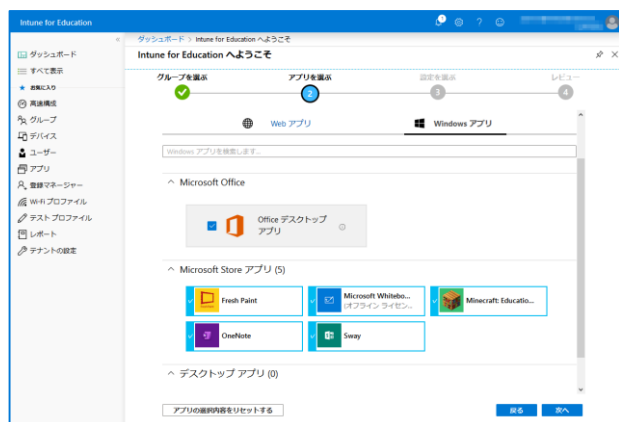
Intune for Education

«

ダッシュボード
すべて表示
★ お気に入り
高速構成
グループ
デバイス
ユーザー
アプリ
登録マネージャー
Wi-Fi プロファイル
テスト プロファイル
レポート
テナントの設定

ダッシュボード > Intune for Education へようこそ

Intune for Education へようこそ

グループを選ぶ
アプリを選ぶ
2
設定を選ぶ
3
レビュー
4

Web アプリ
Windows アプリ

Windows アプリを検索します...

^ Microsoft Office

Office デスクトップ アプリ

^ Microsoft Store アプリ (5)

Fresh Paint
Microsoft Whitebo... (オフライン ライセン...
Minecraft: Educatio...
OneNote
Sway

^ デスクトップ アプリ (0)

アプリの選択内容をリセットする
戻る
次へ